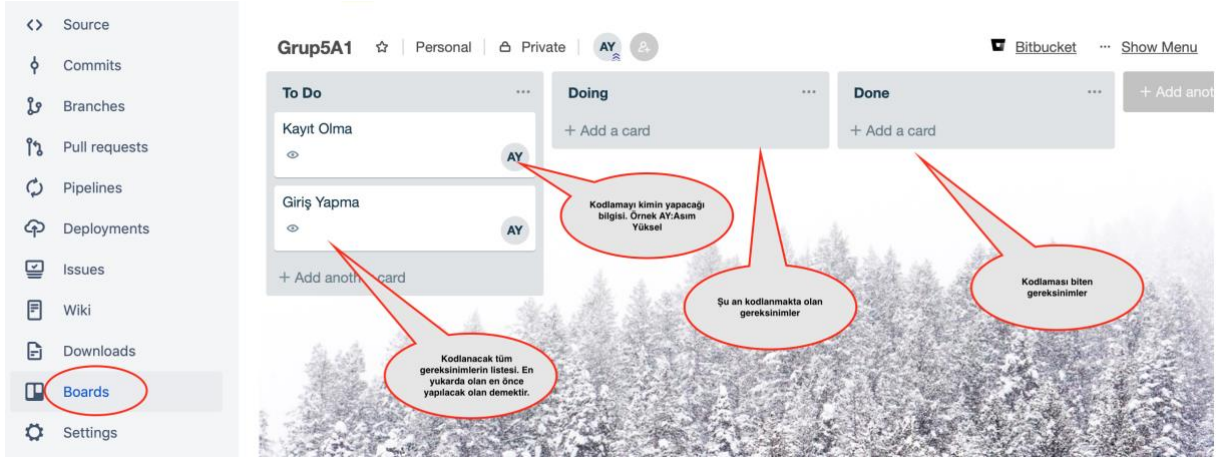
Source
Commits
Branches
Pull requests
Pipelines
Deployments
Issues
Wiki
Downloads
Boards
Settings

Grup5A1 | Personal | Private AY

Bitbucket ··· Show Menu

To Do ···
Kayıt Olma
AY
Giriş Yapma
AY
+ Add anoth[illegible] card

Doing ···
+ Add a card

Done ···
+ Add a card

+ Add anot

Kodlamayı kimin yapacağı bilgisi. Örnek AY:Asım Yüksel

Şu an kodlanmakta olan gereksinimler

Kodlaması biten gereksinimler

Kodlanacak tüm gereksinimlerin listesi. En yukarda olan en önce yapılacak olan demektir.